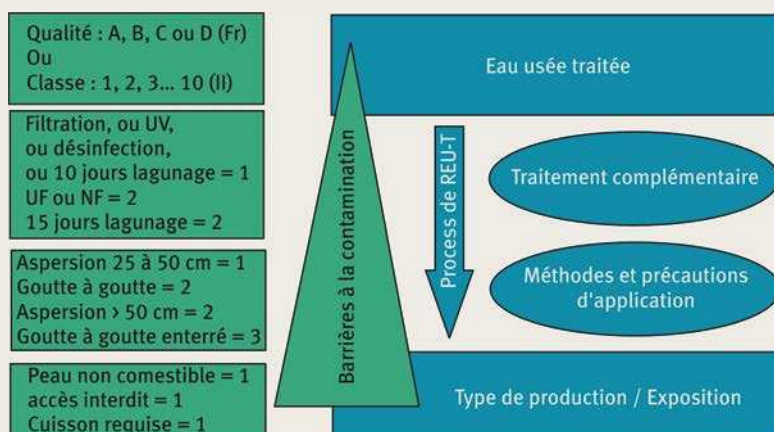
Qualité : A, B, C ou D (Fr)
Ou
Classe : 1, 2, 3... 10 (Il)

Filtration, ou UV, ou désinfection, ou 10 jours lagunage = 1
UF ou NF = 2
15 jours lagunage = 2

Aspersion 25 à 50 cm = 1
Goutte à goutte = 2
Aspersion > 50 cm = 2
Goutte à goutte enterré = 3

Peau non comestible = 1
accès interdit = 1
Cuisson requise = 1

Barrières à la contamination

Eau usée traitée

Process de REU-T

Traitement complémentaire

Méthodes et précautions d'application

Type de production / Exposition